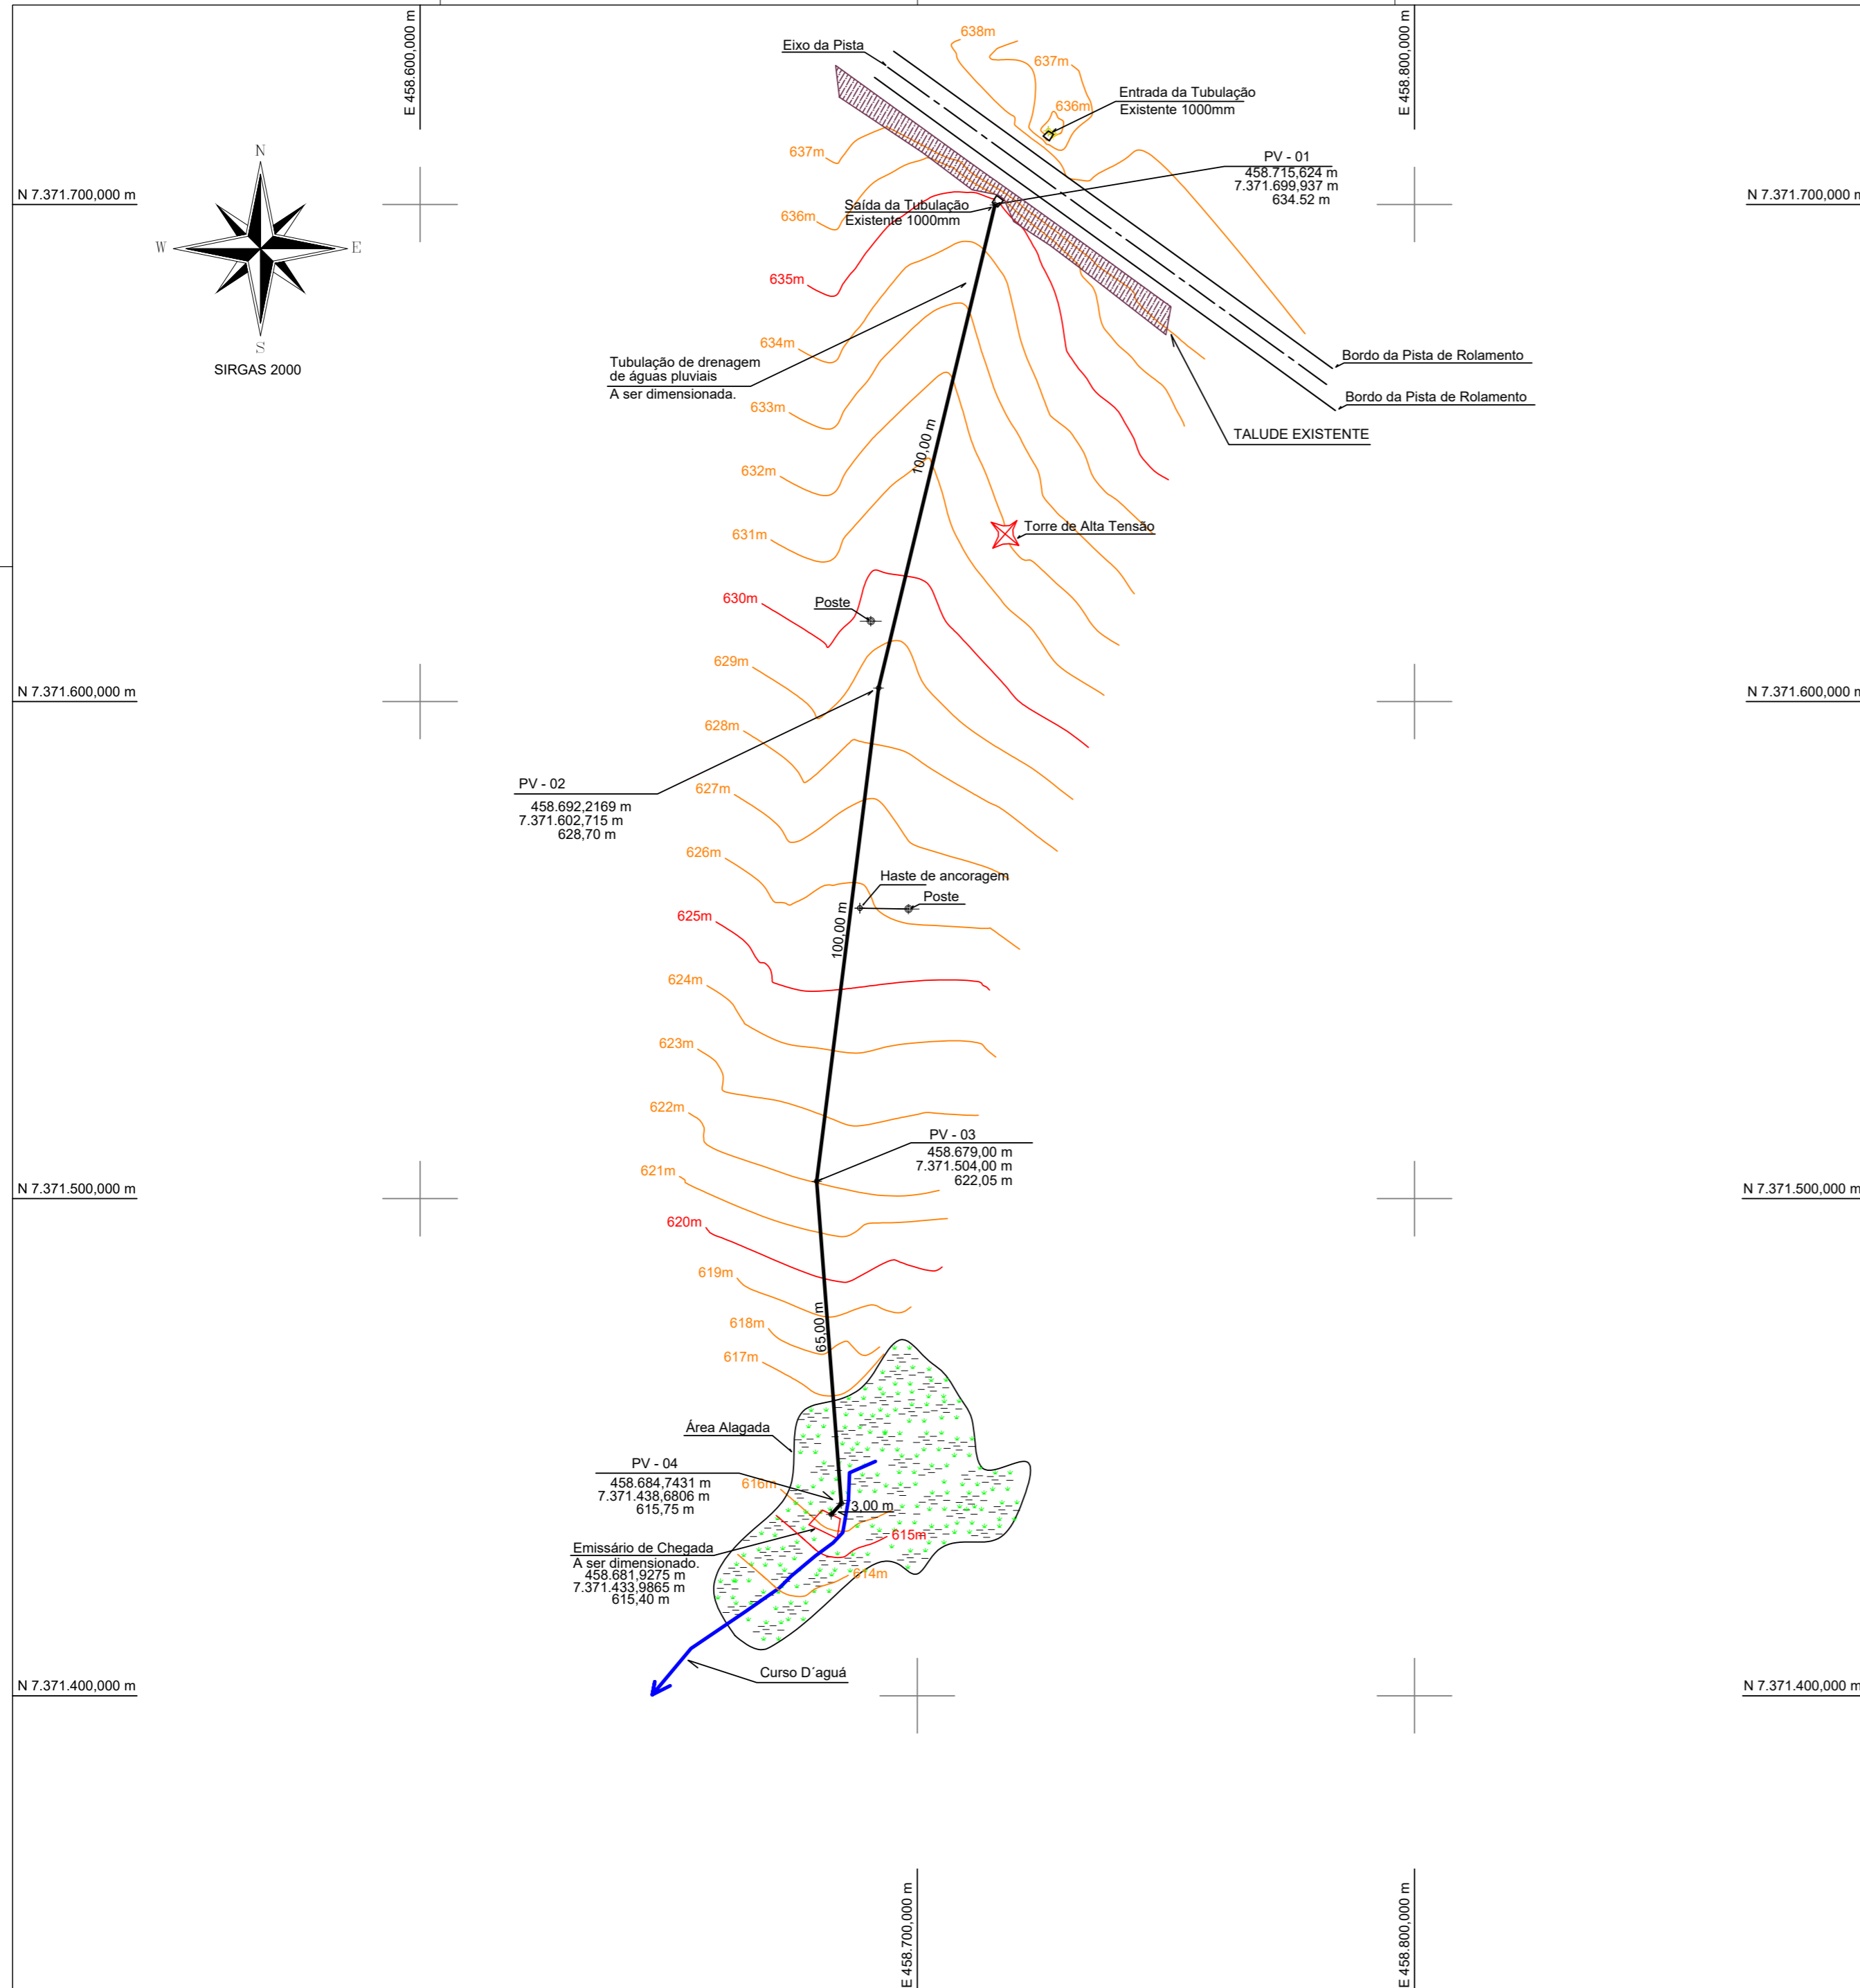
E 458.600,000 m

E 458.800,000 m

Eixo da Pista

638m

637m

636m

Entrada da Tubulação
Existente 1000mm

N

W

E

S

SIRGAS 2000

N 7.371.700,000 m

637m

PV - 01
458.715,624 m
7.371.699,937 m
634.52 m

N 7.371.700,000 m

636m

Saída da Tubulação
Existente 1000mm

635m

634m

Tubulação de drenagem
de águas pluviais
A ser dimensionada.

Bordo da Pista de Rolamento

Bordo da Pista de Rolamento

633m

TALUDE EXISTENTE

632m

100,00 m

631m

Torre de Alta Tensão

630m

Poste

629m

N 7.371.600,000 m

N 7.371.600,000 m

628m

PV - 02
458.692,2169 m
7.371.602,715 m
628,70 m

627m

626m

Haste de ancoragem

Poste

625m

100,00 m

624m

623m

622m

PV - 03
458.679,00 m
7.371.504,00 m
622,05 m

621m

N 7.371.500,000 m

N 7.371.500,000 m

620m

619m

618m

65,00 m

617m

Área Alagada

PV - 04
458.684,7431 m
7.371.438,6806 m
615,75 m

616m

3,00 m

615m

Emissário de Chegada
A ser dimensionado.
458.681,9275 m
7.371.433,9865 m
615,40 m

614m

Curso D´aguá

N 7.371.400,000 m

N 7.371.400,000 m

E 458.700,000 m

E 458.800,000 m